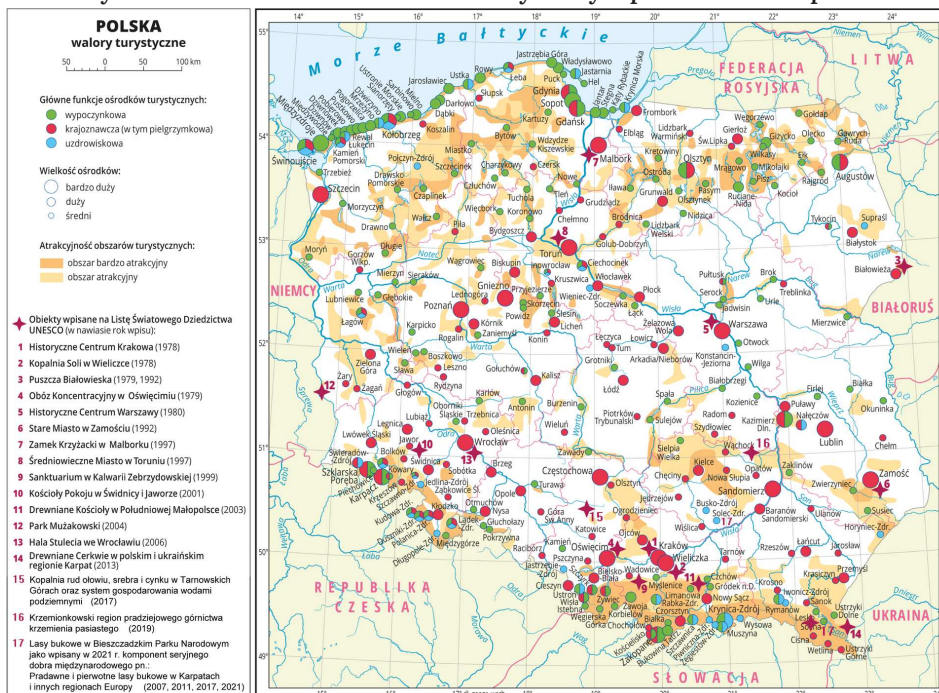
POLSKA
walory turystyczne

50 0 50 100 km

Główne funkcje ośrodków turystycznych:
wypoczynkowa
krajoznawcza (w tym pielgrzymkowa)
uzdrowiskowa

Wielkość ośrodków:
bardzo duży
duży
średni

Atrakcyjność obszarów turystycznych:
obszar bardzo atrakcyjny
obszar atrakcyjny

Obiekty wpisane na Listę Światowego Dziedzictwa UNESCO (w nawiasie rok wpisu):
1 Historyczne Centrum Krakowa (1978)
2 Kopalnia Soli w Wieliczce (1978)
3 Puszcza Białowieska (1979, 1992)
4 Obóz Koncentracyjny w Oświęcimiu (1979)
5 Historyczne Centrum Warszawy (1980)
6 Stare Miasto w Zamościu (1992)
7 Zamek Krzyżacki w Malborku (1997)
8 Średniowieczne Miasto w Toruniu (1997)
9 Sanktuarium w Kalwarii Zebrzydowskiej (1999)
10 Kościoły Pokoju w Świdnicy i Jaworze (2001)
11 Drewniane Kościoły w Południowej Małopolsce (2003)
12 Park Mużakowski (2004)
13 Hala Stulecia we Wrocławiu (2006)
14 Drewniane Cerkwie w polskim i ukraińskim regionie Karpat (2013)
15 Kopalnia rud ołowiu, srebra i cynku w Tarnowskich Górach oraz system gospodarowania wodami podziemnymi (2017)
16 Krzemionkowski region pradziejowego górnictwa krzemienia pasiastego (2019)
17 Lasy bukowe w Bieszczadzkim Parku Narodowym jako wpisany w 2021 r. komponent seryjnego dobra międzynarodowego pn.: Pradawne i pierwotne lasy bukowe w Karpatach i innych regionach Europy (2007, 2011, 2017, 2021)

14° 15° 16° 17° 18° 19° 20° 21° 22° 23° 24°
55° 54° 53° 52° 51° 50° 49°

Morze Bałtyckie
FEDERACJA ROSYJSKA
LITWA
NIEMCY
BIAŁORUŚ
REPUBLIKA CZESKA
SŁOWACJA
UKRAINA

Jastrzębia Góra, Władysławowo, Jastarnia, Hel, Jarosławiec, Ustka, Rowy, Łeba, Puck, Gdynia, Sopot, Gdańsk, Krynica Morska, Stegna, Jantar, Frombork, Elbląg, Malbork, Słupsk, Darłowo, Dąbki, Koszalin, Kołobrzeg, Międzyzdroje, Świnoujście, Kamień Pomorski, Trzebież, Szczecin, Bytów, Wdzydze Kiszewskie, Kartuzy, Lidzbark Warmiński, Św. Lipka, Gierłoż, Węgorzewo, Gołdap, Giżycko, Olecko, Gawrych Ruda, Mikołajki, Wilkasy, Mrągowo, Ryn, Kętrzyn, Olsztyn, Olsztynek, Pasym, Ruciane-Nida, Pisz, Kociół, Rajgród, Augustów, Grunwald, Nidzica, Ostróda, Iława, Kwidzyn, Grudziądz, Chełmno, Toruń, Bydgoszcz, Golub-Dobrzyń, Brodnica, Lidzbark Welski, Połczyn-Zdrój, Szczecinek, Człuchów, Czaplinek, Drawsko Pomorskie, Wałcz, Piła, Tuchola, Chojnice, Czersk, Charzykowy, Więcbork, Koronowo, Nowe, Tykocin, Supraśl, Białystok, Białowieża, Moryń, Gorzów Wlkp., Międzychód, Sieraków, Drawno, Dolsk, Wągrowiec, Biskupin, Gniezno, Inowrocław, Ciechocinek, Kruszwica, Włocławek, Płock, Pułtusk, Brok, Serock, Treblinka, Lubniewice, Łagów, Głębokie, Poznań, Kórnik, Rogalin, Powidz, Skorzęcin, Ślesin, Licheń, Konin, Lednogóra, Łęczyca, Żelazowa Wola, Łowicz, Tum, Arkadia/Nieborów, Warszawa, Otwock, Jadwisin, Konstancin-Jeziorna, Mierzwice, Wilga, Zielona Góra, Żary, Żagań, Wolsztyn, Leszno, Rydzyna, Sława, Boszkowo, Kalisz, Gołuchów, Grotniki, Łódź, Spała, Białobrzegi, Puławy, Nałęczów, Lublin, Kazimierz Dln., Bełżec, Chełm, Okuninka, Firlej, Legnica, Jawor, Lwówek Śląski, Świeradów-Zdrój, Szklarska Poręba, Karpacz, Kowary, Bolków, Świdnica, Wrocław, Trzebnica, Oborniki Śląskie, Oleśnica, Milicz, Antonin, Sobótka, Brzeg, Opole, Wieluń, Częstochowa, Piotrków Trybunalski, Sulejów, Radom, Kozienice, Szydłowiec, Wąchock, Kielce, Opatów, Sandomierz, Zamość, Zwierzyniec, Susiec, Horyniec-Zdr., Krasnobród, Chęciny, Nowa Słupia, Baranów Sandomierski, Jędrzejów, Busko-Zdrój, Solec-Zdr., Wiślica, Ojców, Ogrodzieniec, Olsztyn, Złoty Stok, Kłodzko, Polanica-Zdr., Kudowa-Zdr., Duszniki-Zdr., Lądek-Zdr., Międzygórze, Głuchołazy, Nysa, Otmuchów, Góra Św. Anny, Pokrzywna, Racibórz, Katowice, Oświęcim, Kraków, Wieliczka, Wadowice, Tarnów, Rzeszów, Łańcut, Jarosław, Przemyśl, Krasiczyn, Pszczyna, Bielsko-Biała, Ustroń, Wisła, Istebna, Szczyrk, Węgierska Górka, Żywiec, Zawoja, Myślenice, Limanowa, Rabka-Zdr., Nowy Sącz, Krynica-Zdrój, Muszyna, Wysowa, Gorlice, Biecz, Krosno, Iwonicz-Zdrój, Rymanów, Sanok, Lesko, Solina, Cisna, Wetlina, Ustrzyki Górne, Ustrzyki Dolne, Zakopane, Bukowina Tatrz., Białka Tatrz., Kościelisko, Chochołów, Szczawnica, Krościenko, Grybów, Gródek n.D., Czchów, Żabno, Wąwolnica, Jastrzębie-Zdrój, Goczałkowice-Zdr., Ulanów, Radawa, Mielec, Urle, Kazimierz, Przyjezierze, Tumlin, Wieniec-Zdr., Sochaczew, Łęczyca, Burzenin, Turawa, Zawady, Ślęża, Jelenia Góra, Cieplice, Pieszyce, Jedlina-Zdrój, Walim, Ząbkowice Śl., Pławna, Chełmsko Śl., Krzeszów, Mieroszów, Kalwaria Zebrzydowska, Wisła, Sieraków